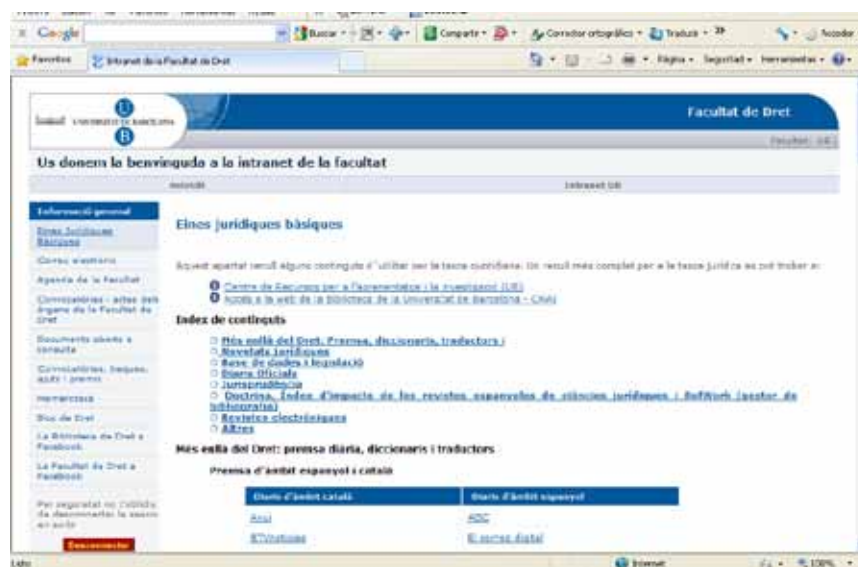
Google | Buscar | Compartir | Corrector ortográfico | Traducir | Acceder

Favoritos | Intranet de la Facultat de Dret

Página | Seguridad | Herramientas

UNIVERSITAT DE BARCELONA

Facultat de Dret

Facultat: UB

Us donem la benvinguda a la intranet de la facultat

Intranet UB

Informació general

Eines Jurídiques Bàsiques

Correu electrònic

Agenda de la Facultat

Convocatòries - actes dels òrgans de la Facultat de Dret

Documents oberts a consulta

Convocatòries, beques, ajuts i premis

Herramientas

Bloc de Dret

La Biblioteca de Dret a Facebook

La Facultat de Dret a Facebook

Per seguretat no t'oblidis de desconnectar la sessió en acabar

Desconnectar

Eines jurídiques bàsiques

Aquest apartat recull alguns continguts d'utilitat per la tasca quotidiana. Un recull més complet per a la tasca jurídica es pot trobar a:

Centre de Recursos per a l'Aprenentatge i la Investigació (UB)

Accés a la web de la Biblioteca de la Universitat de Barcelona - CRAI

Index de continguts

Més enllà del Dret. Premsa, diccionaris, traductors i

Revistes jurídiques

Base de dades i legislació

Diaris Oficials

Jurisprudència

Doctrina. Índex d'impacte de les revistes espanyoles de ciències jurídiques i RefWork (gestor de bibliografia)

Revistes electròniques

Altres

Més enllà del Dret: premsa diària, diccionaris i traductors

Premsa d'àmbit espanyol i català

| Diaris d'àmbit català | Diaris d'àmbit espanyol |
|---|---|
| Avui | ABC |
| El Triangle | El correo digital |

Listo | Internet | 100%